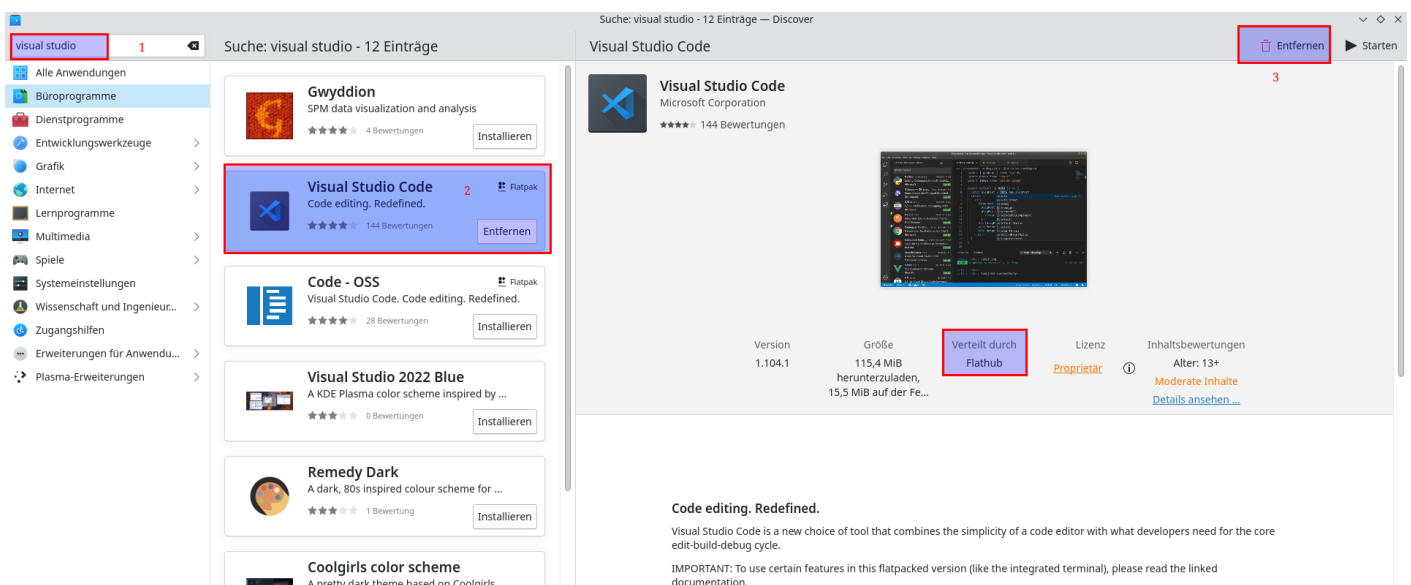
Suche: visual studio - 12 Einträge — Discover

visual studio 1

Alle Anwendungen
Büroprogramme
Dienstprogramme
Entwicklungswerkzeuge
Grafik
Internet
Lernprogramme
Multimedia
Spiele
Systemeinstellungen
Wissenschaft und Ingenieur...
Zugangshilfen
Erweiterungen für Anwendu...
Plasma-Erweiterungen

Suche: visual studio - 12 Einträge

Gwyddion
SPM data visualization and analysis
4 Bewertungen
Installieren

Visual Studio Code 2
Flatpak
Code editing. Redefined.
144 Bewertungen
Entfernen

Code - OSS
Flatpak
Visual Studio Code. Code editing. Redefined.
28 Bewertungen
Installieren

Visual Studio 2022 Blue
A KDE Plasma color scheme inspired by ...
0 Bewertungen
Installieren

Remedy Dark
A dark, 80s inspired colour scheme for ...
1 Bewertung
Installieren

Coolgirls color scheme
A pretty dark theme based on Coolgirls

Visual Studio Code
Entfernen
Starten
3

Visual Studio Code
Microsoft Corporation
144 Bewertungen

| Version | Größe | Verteilt durch | Lizenz | Inhaltsbewertungen |
|---|---|---|---|---|
| 1.104.1 | 115,4 MiB herunterzuladen, 15,5 MiB auf der Fe... | Flathub | Proprietär | Alter: 13+ Moderate Inhalte Details ansehen ... |

Code editing. Redefined.

Visual Studio Code is a new choice of tool that combines the simplicity of a code editor with what developers need for the core edit-build-debug cycle.

IMPORTANT: To use certain features in this flatpacked version (like the integrated terminal), please read the linked documentation.